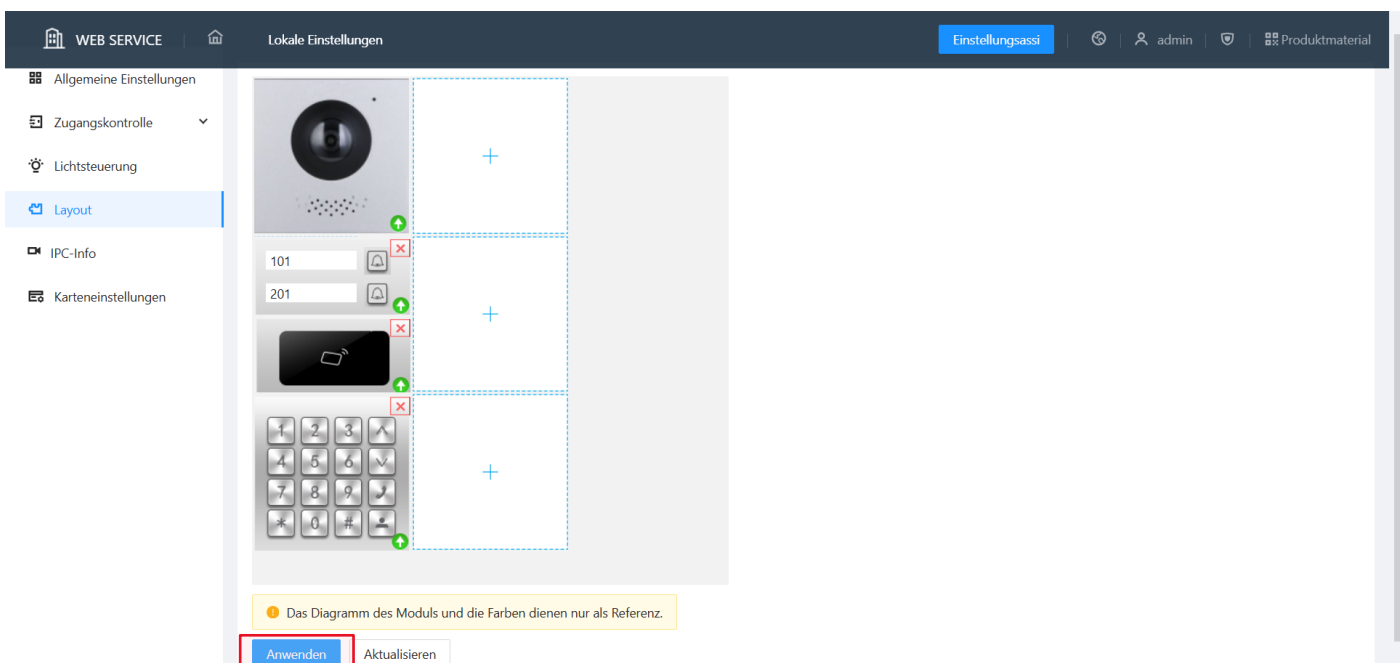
WEB SERVICE

Lokale Einstellungen

Einstellungsassi

admin

Produktmaterial

Allgemeine Einstellungen

Zugangskontrolle

Lichtsteuerung

Layout

IPC-Info

Karteneinstellungen

101

201

1 2 3
4 5 6
7 8 9
* 0 #

Das Diagramm des Moduls und die Farben dienen nur als Referenz.

Anwenden

Aktualisieren